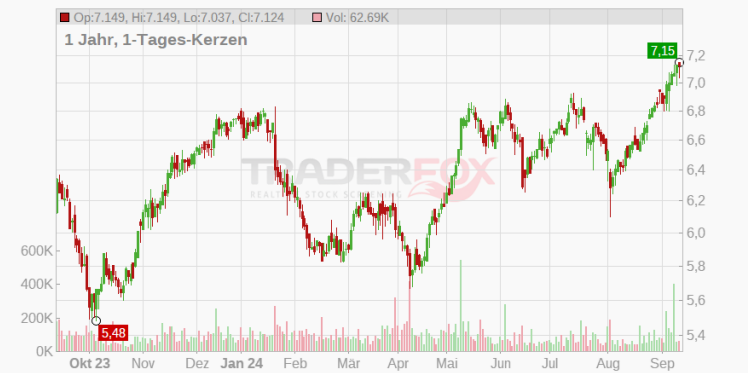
Op:7.149, Hi:7.149, Lo:7.037, Cl:7.124 Vol: 62.69K

1 Jahr, 1-Tages-Kerzen

TRADERFOX
REALTIME STOCK SCREENING

7,15
7,2
7,0
6,8
6,6
6,4
6,2
6,0
5,8
5,6
5,4

600K
400K
200K
0K

5,48

Okt 23 Nov Dez Jan 24 Feb Mär Apr Mai Jun Jul Aug Sep